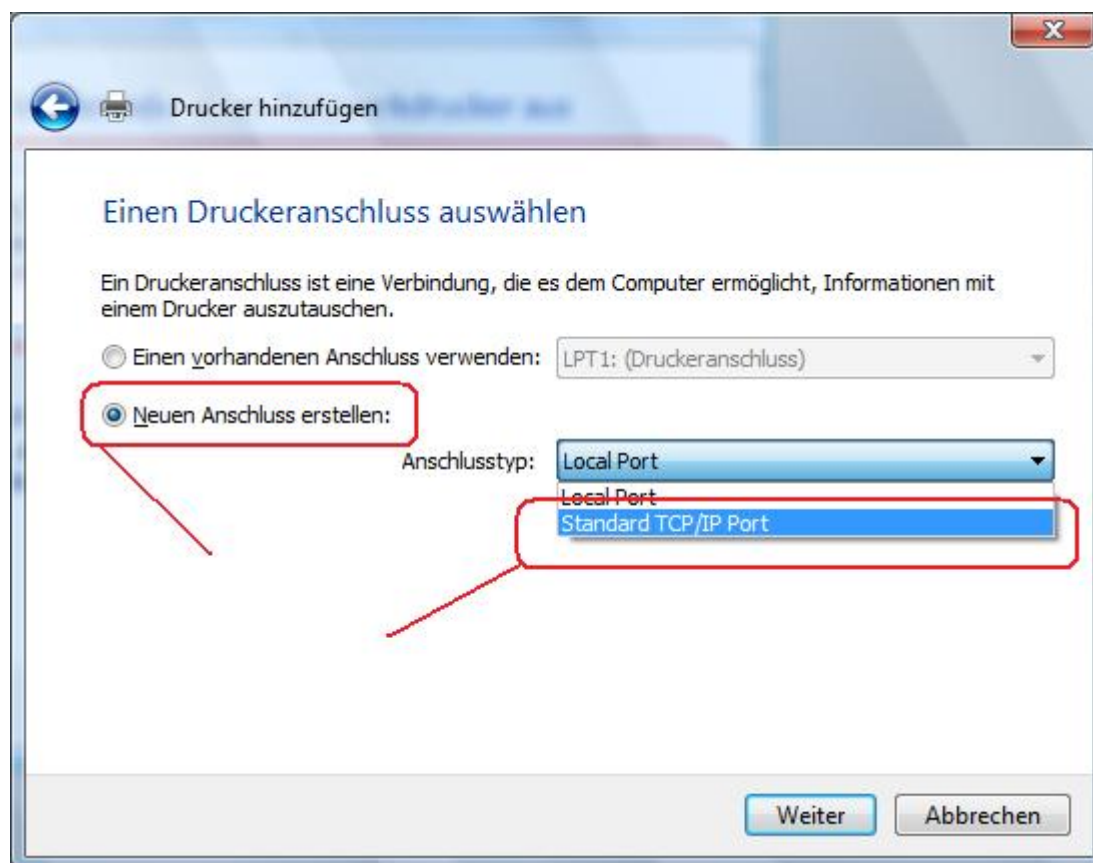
Drucker hinzufügen

Einen Druckeranschluss auswählen

Ein Druckeranschluss ist eine Verbindung, die es dem Computer ermöglicht, Informationen mit einem Drucker auszutauschen.

Einen vorhandenen Anschluss verwenden: LPT1: (Druckeranschluss)

Neuen Anschluss erstellen:

Anschlusstyp: Local Port

Local Port
Standard TCP/IP Port

Weiter Abbrechen